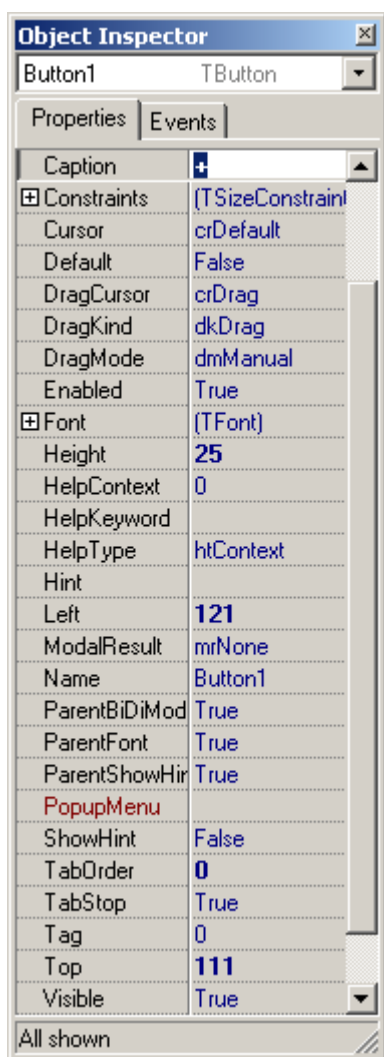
Object Inspector

Button1 TButton

Properties | Events

| | |
|---|---|
| Caption | + |
| ⊞ Constraints | (TSizeConstraint |
| Cursor | crDefault |
| Default | False |
| DragCursor | crDrag |
| DragKind | dkDrag |
| DragMode | dmManual |
| Enabled | True |
| ⊞ Font | (TFont) |
| Height | 25 |
| HelpContext | 0 |
| HelpKeyword | |
| HelpType | htContext |
| Hint | |
| Left | 121 |
| ModalResult | mrNone |
| Name | Button1 |
| ParentBiDiMod | True |
| ParentFont | True |
| ParentShowHir | True |
| PopupMenu | |
| ShowHint | False |
| TabOrder | 0 |
| TabStop | True |
| Tag | 0 |
| Top | 111 |
| Visible | True |

All shown